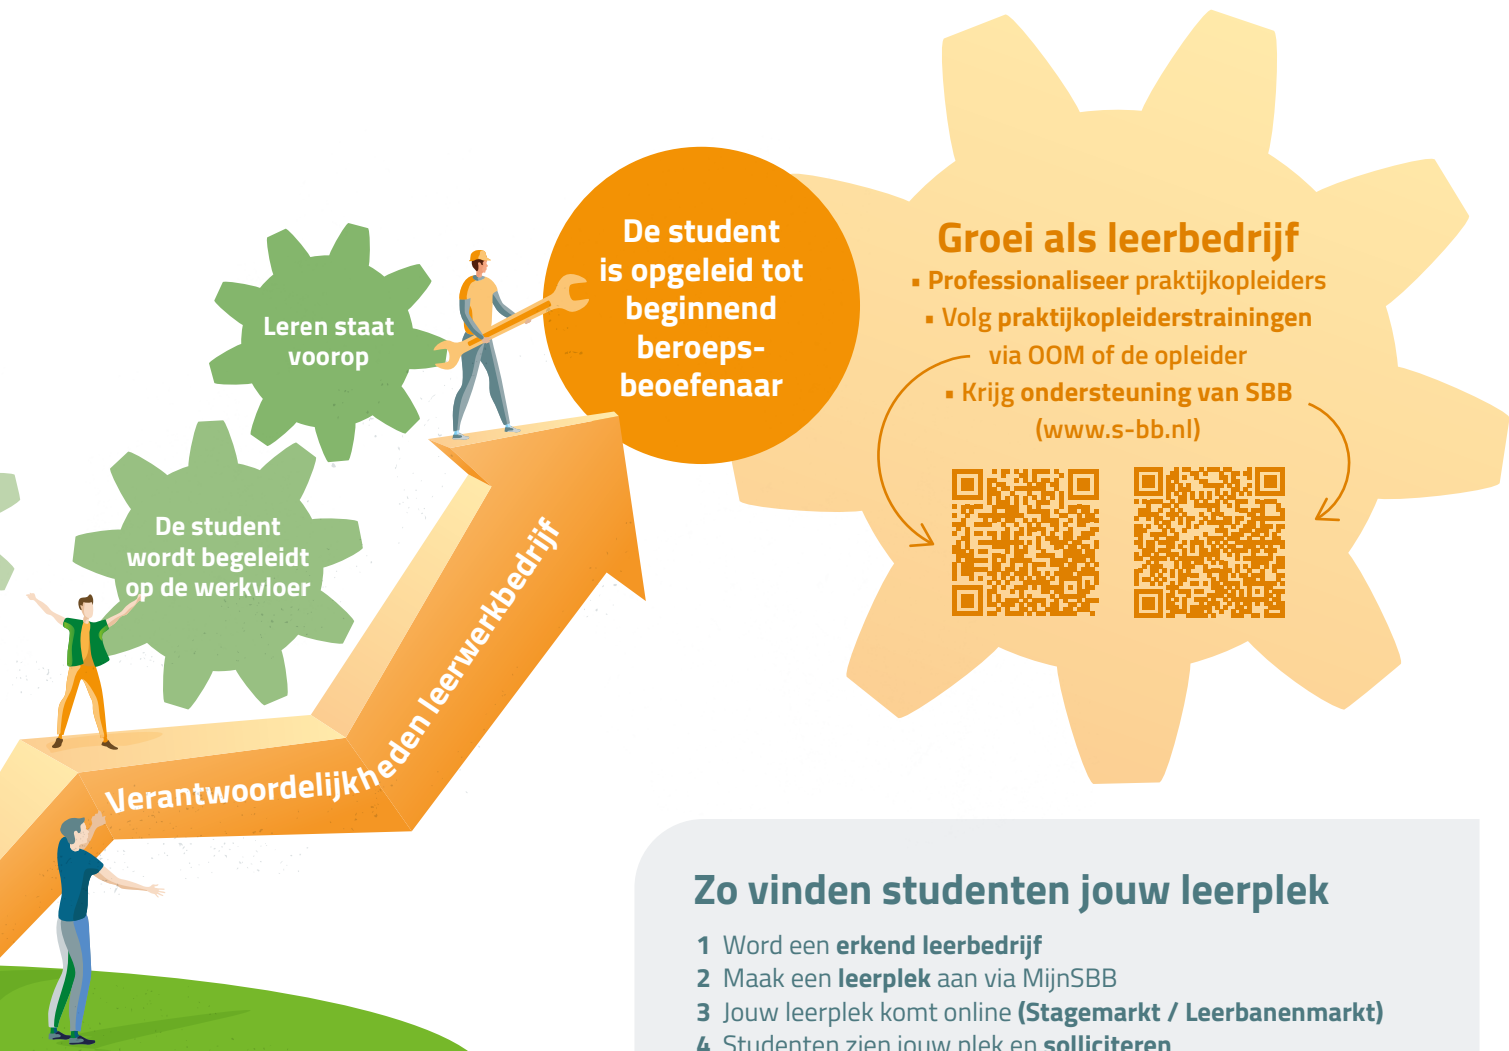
Leren staat voorop

De student wordt begeleidt op de werkvloer

De student is opgeleid tot beginnend beroepsbeoefenaar

Verantwoordelijkheden leerwerkbedrijf

Groei als leerbedrijf
▪ Professionaliseer praktijkopleiders
▪ Volg praktijkopleiderstrainingen via OOM of de opleider
▪ Krijg ondersteuning van SBB (www.s-bb.nl)

Zo vinden studenten jouw leerplek
1 Word een erkend leerbedrijf
2 Maak een leerplek aan via MijnSBB
3 Jouw leerplek komt online (Stagemarkt / Leerbanenmarkt)
4 Studenten zien jouw plek en solliciteren